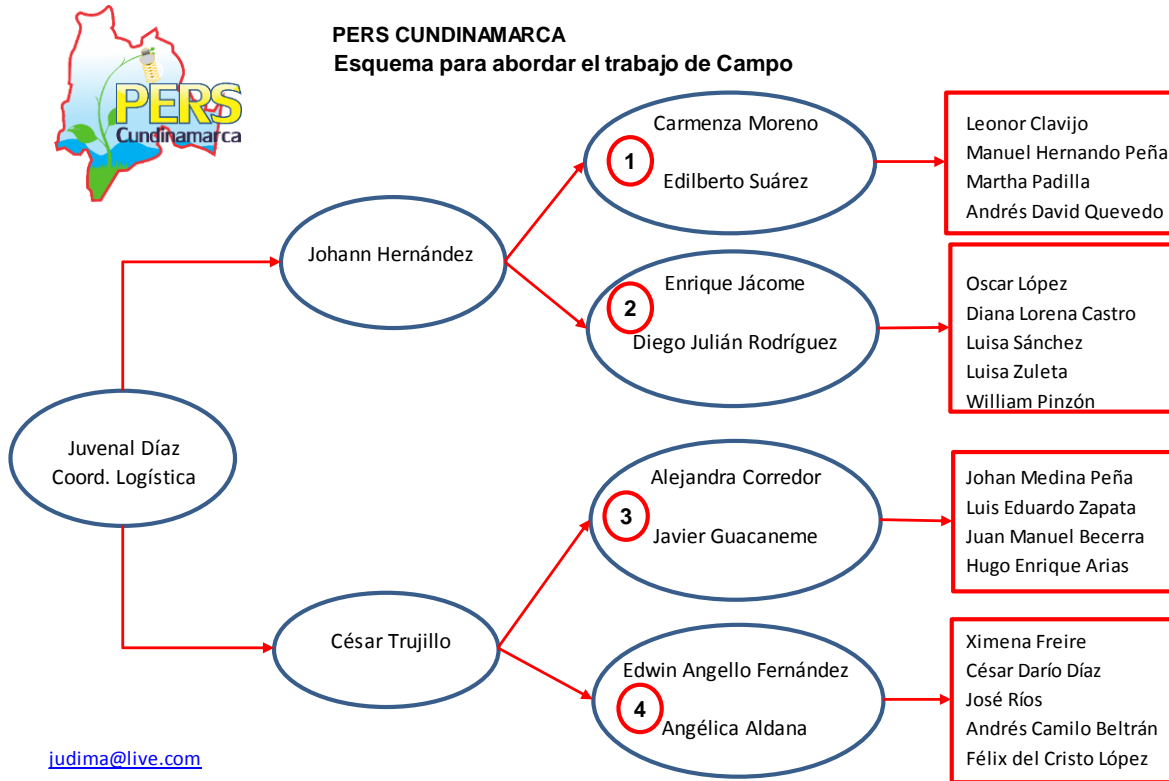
PERS Cundinamarca

PERS CUNDINAMARCA
Esquema para abordar el trabajo de Campo

Juvenal Díaz
Coord. Logística

Johann Hernández

Carmenza Moreno
1
Edilberto Suárez

Leonor Clavijo
Manuel Hernando Peña
Martha Padilla
Andrés David Quevedo

Enrique Jácome
2
Diego Julián Rodríguez

Oscar López
Diana Lorena Castro
Luisa Sánchez
Luisa Zuleta
William Pinzón

César Trujillo

Alejandra Corredor
3
Javier Guacaneme

Johan Medina Peña
Luis Eduardo Zapata
Juan Manuel Becerra
Hugo Enrique Arias

Edwin Angello Fernández
4
Angélica Aldana

Ximena Freire
César Darío Díaz
José Ríos
Andrés Camilo Beltrán
Félix del Cristo López

judima@live.com